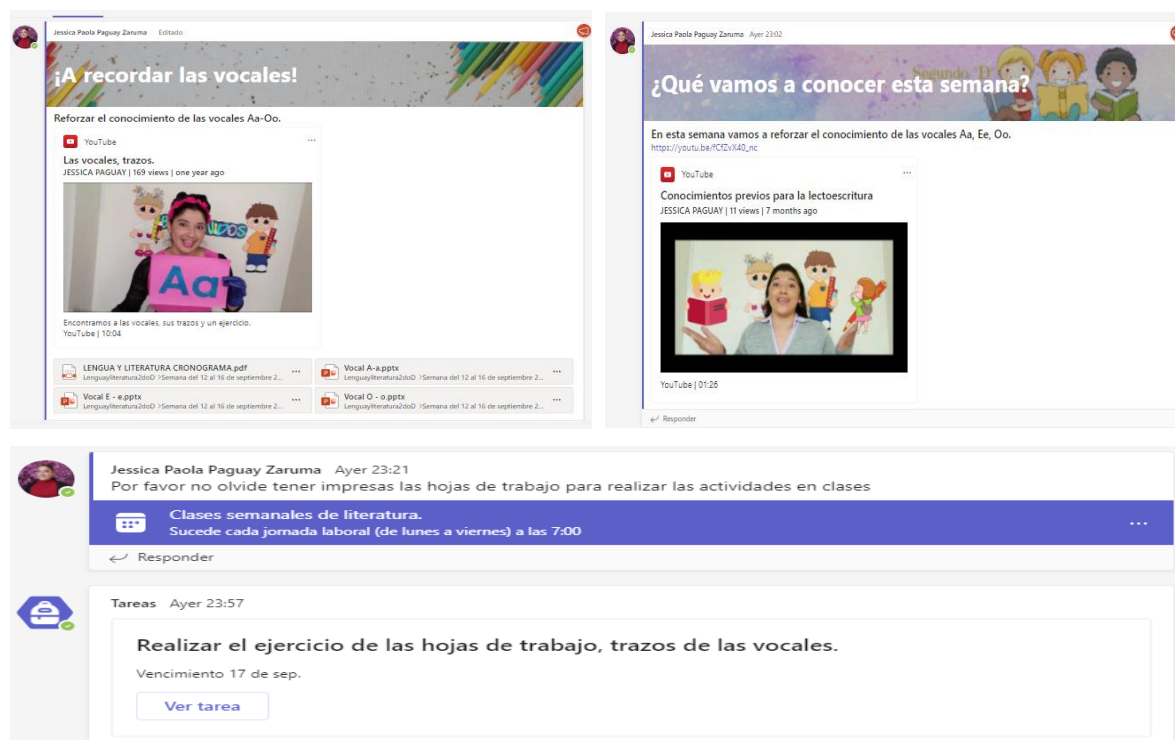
Jessica Paola Paguay Zaruma Editado

¡A recordar las vocales!

Reforzar el conocimiento de las vocales Aa-Oo.

YouTube ...

Las vocales, trazos.
JESSICA PAGUAY | 169 views | one year ago

Aa

Encontramos a las vocales, sus trazos y un ejercicio.
YouTube | 10:04

LENGUA Y LITERATURA CRONOGRAMA.pdf ...
Lenguayliteratura2doD >Semana del 12 al 16 de septiembre 2...

Vocal A-a.pptx ...
Lenguayliteratura2doD >Semana del 12 al 16 de septiembre 2...

Vocal E - e.pptx ...
Lenguayliteratura2doD >Semana del 12 al 16 de septiembre 2...

Vocal O - o.pptx ...
Lenguayliteratura2doD >Semana del 12 al 16 de septiembre 2...

Jessica Paola Paguay Zaruma Ayer 23:02

¿Qué vamos a conocer esta semana?

En esta semana vamos a reforzar el conocimiento de las vocales Aa, Ee, Oo.
https://youtu.be/fCfZvX40_nc

YouTube ...

Conocimientos previos para la lectoescritura
JESSICA PAGUAY | 11 views | 7 months ago

YouTube | 01:26

Responder

Jessica Paola Paguay Zaruma Ayer 23:21
Por favor no olvide tener impresas las hojas de trabajo para realizar las actividades en clases

Clases semanales de literatura.
Sucede cada jornada laboral (de lunes a viernes) a las 7:00 ...

Responder

Tareas Ayer 23:57

Realizar el ejercicio de las hojas de trabajo, trazos de las vocales.

Vencimiento 17 de sep.

Ver tarea